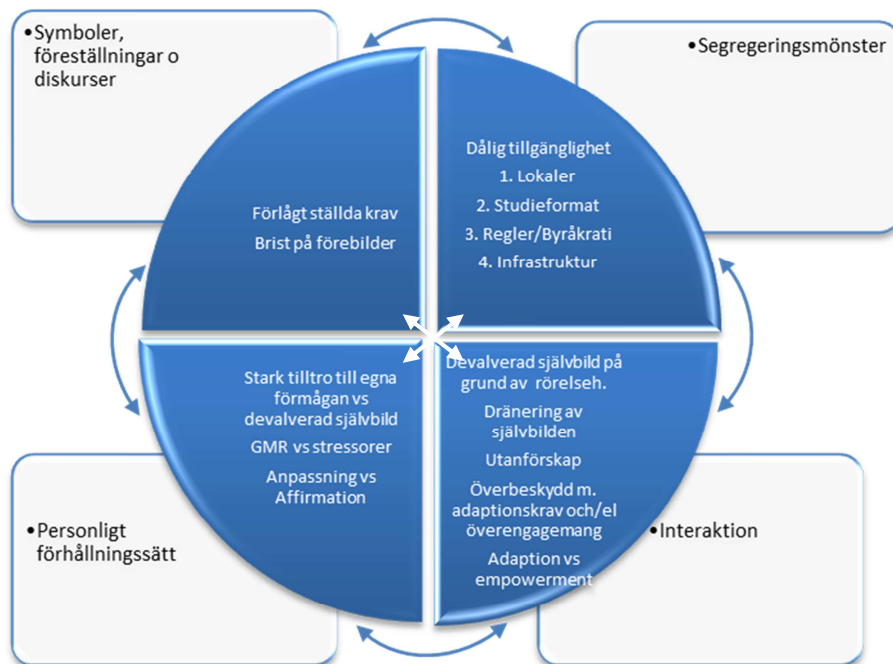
•Symboler, föreställningar o diskurser

•Segregeringsmönster

Förlågt ställda krav

Brist på förebilder

Dålig tillgänglighet

1. Lokaler

2. Studieformat

3. Regler/Byråkrati

4. Infrastruktur

Stark tilltro till egna förmågan vs devalverad självbild

GMR vs stressorer

Anpassning vs Affirmation

Devalverad självbild på grund av rörelseh.

Dränering av självbilden

Utanförskap

Överbeskydd m. adaptionskrav och/el överengagemang

Adaption vs empowerment

•Personligt förhållningssätt

•Interaktion